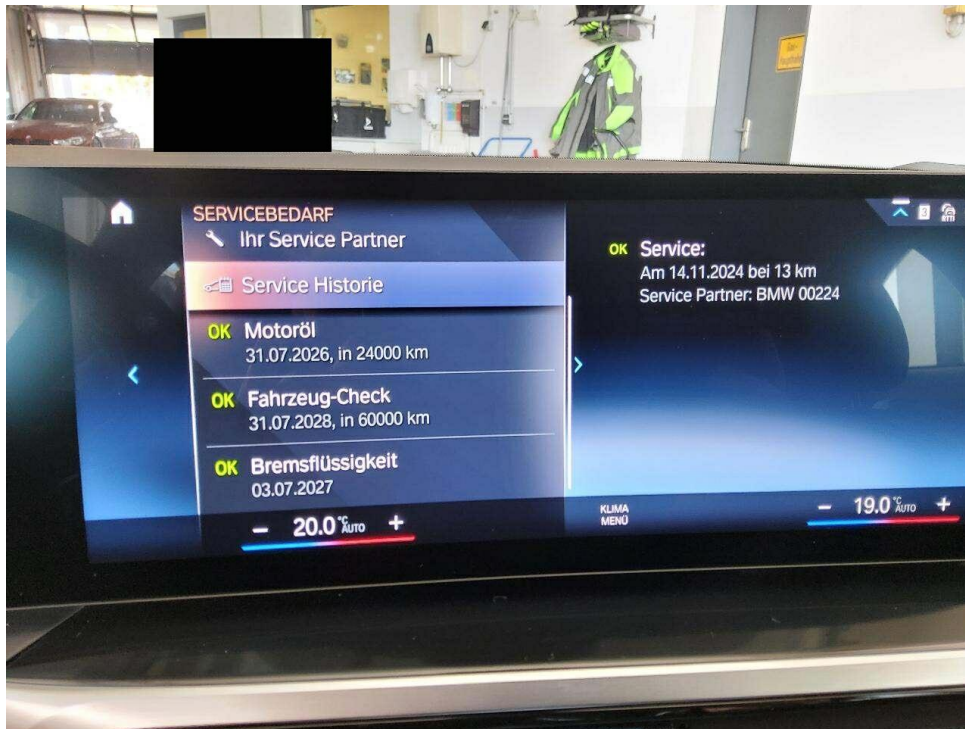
SERVICEBEDARF
Ihr Service Partner
Service Historie
OK Motoröl
31.07.2026, in 24000 km
OK Fahrzeug-Check
31.07.2028, in 60000 km
OK Bremsflüssigkeit
03.07.2027
– 20.0 °C AUTO +

OK Service:
Am 14.11.2024 bei 13 km
Service Partner: BMW 00224

KLIMA MENÜ
– 19.0 °C AUTO +